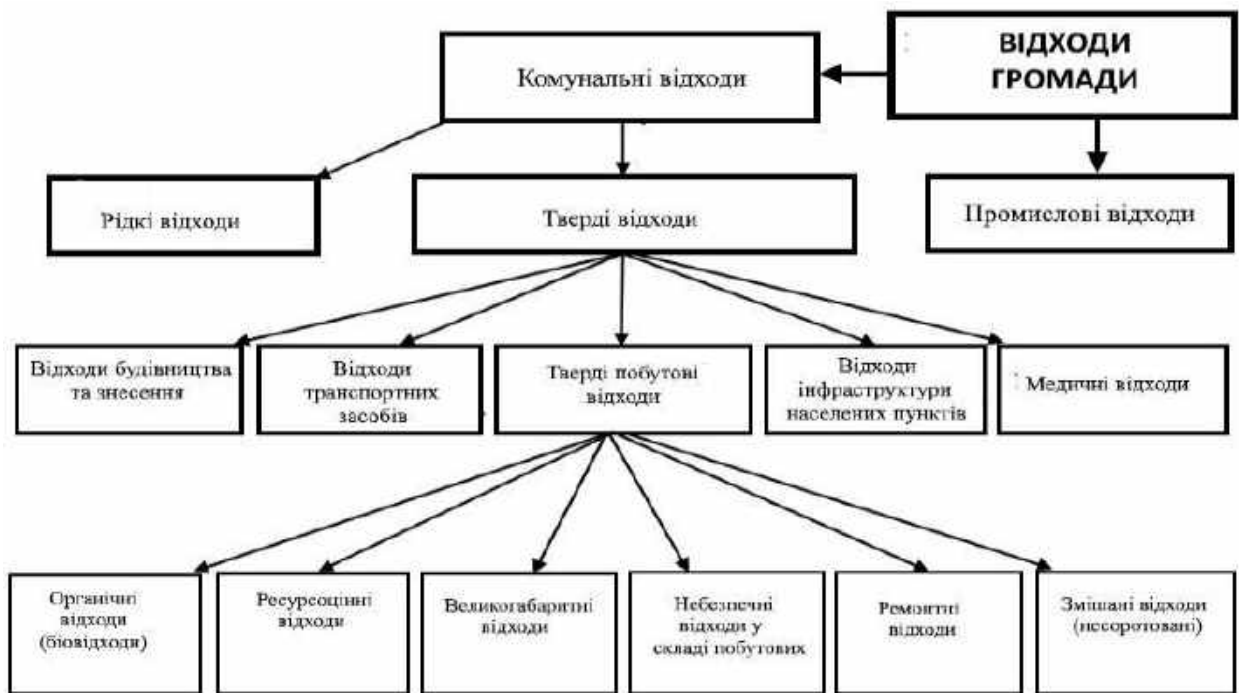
ВІДХОДИ ГРОМАДИ

Комунальні відходи

Промислові відходи

Рідкі відходи

Тверді відходи

Відходи будівництва та знесення

Відходи транспортних засобів

Тверді побутові відходи

Відходи інфраструктури населених пунктів

Медичні відходи

Органічні відходи (біовідходи)

Ресурсоцінні відходи

Великогабаритні відходи

Небезпечні відходи у складі побутових

Ремонтні відходи

Змішані відходи (несортовані)